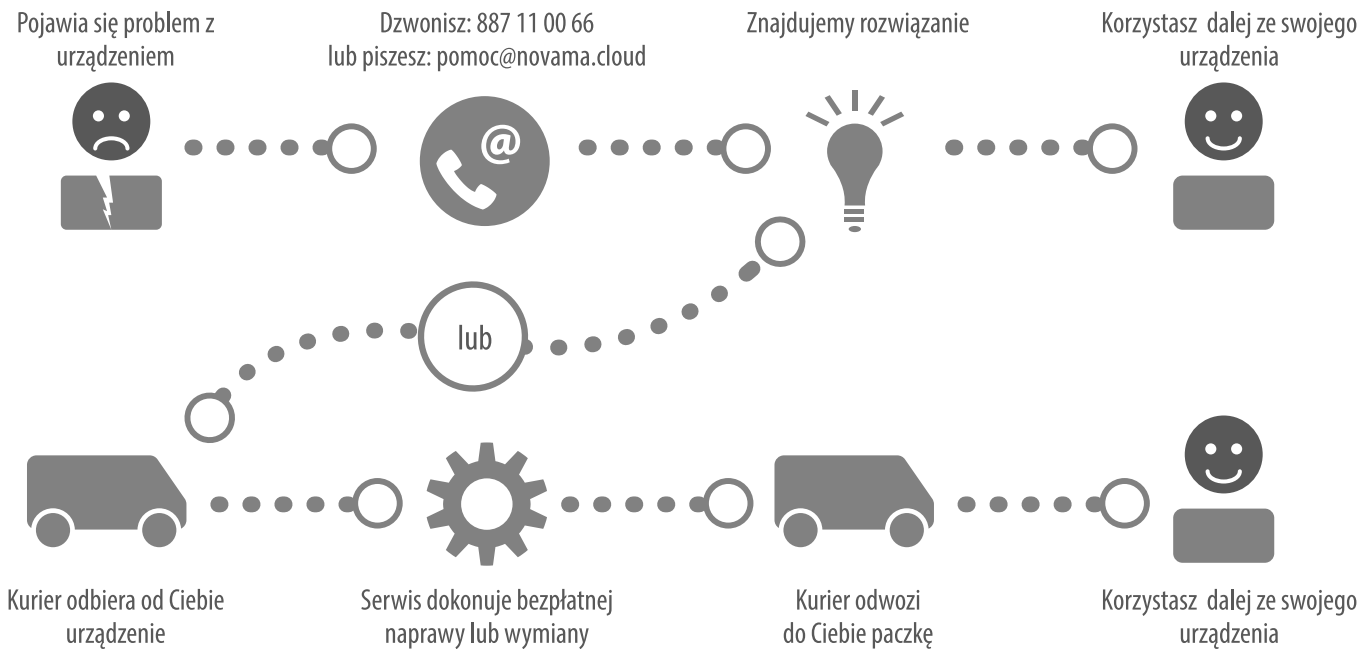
Pojawia się problem z urządzeniem

Dzwonisz: 887 11 00 66
lub piszesz: pomoc@novama.cloud

Znajdujemy rozwiązanie

Korzystasz dalej ze swojego urządzenia

@

lub

Kurier odbiera od Ciebie urządzenie

Serwis dokonuje bezpłatnej naprawy lub wymiany

Kurier odwozi do Ciebie paczkę

Korzystasz dalej ze swojego urządzenia